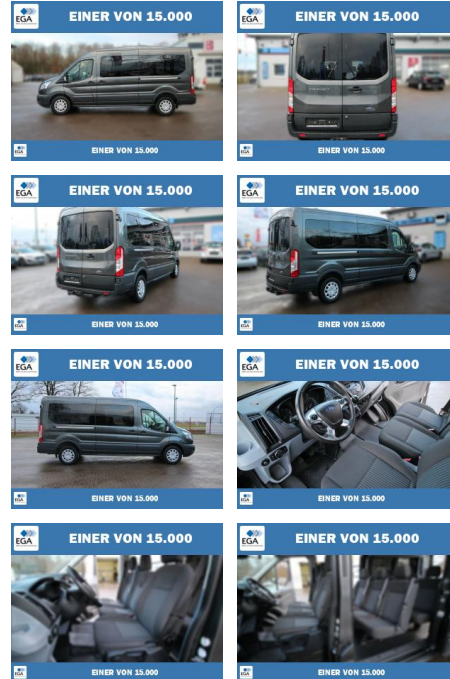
EGA EINER VON 15.000

EINER VON 15.000

EGA EINER VON 15.000

EINER VON 15.000

EGA EINER VON 15.000

EINER VON 15.000

EGA EINER VON 15.000

EINER VON 15.000

EGA EINER VON 15.000

EINER VON 15.000

EGA EINER VON 15.000

EINER VON 15.000

EGA EINER VON 15.000

EINER VON 15.000

EGA EINER VON 15.000

EINER VON 15.000